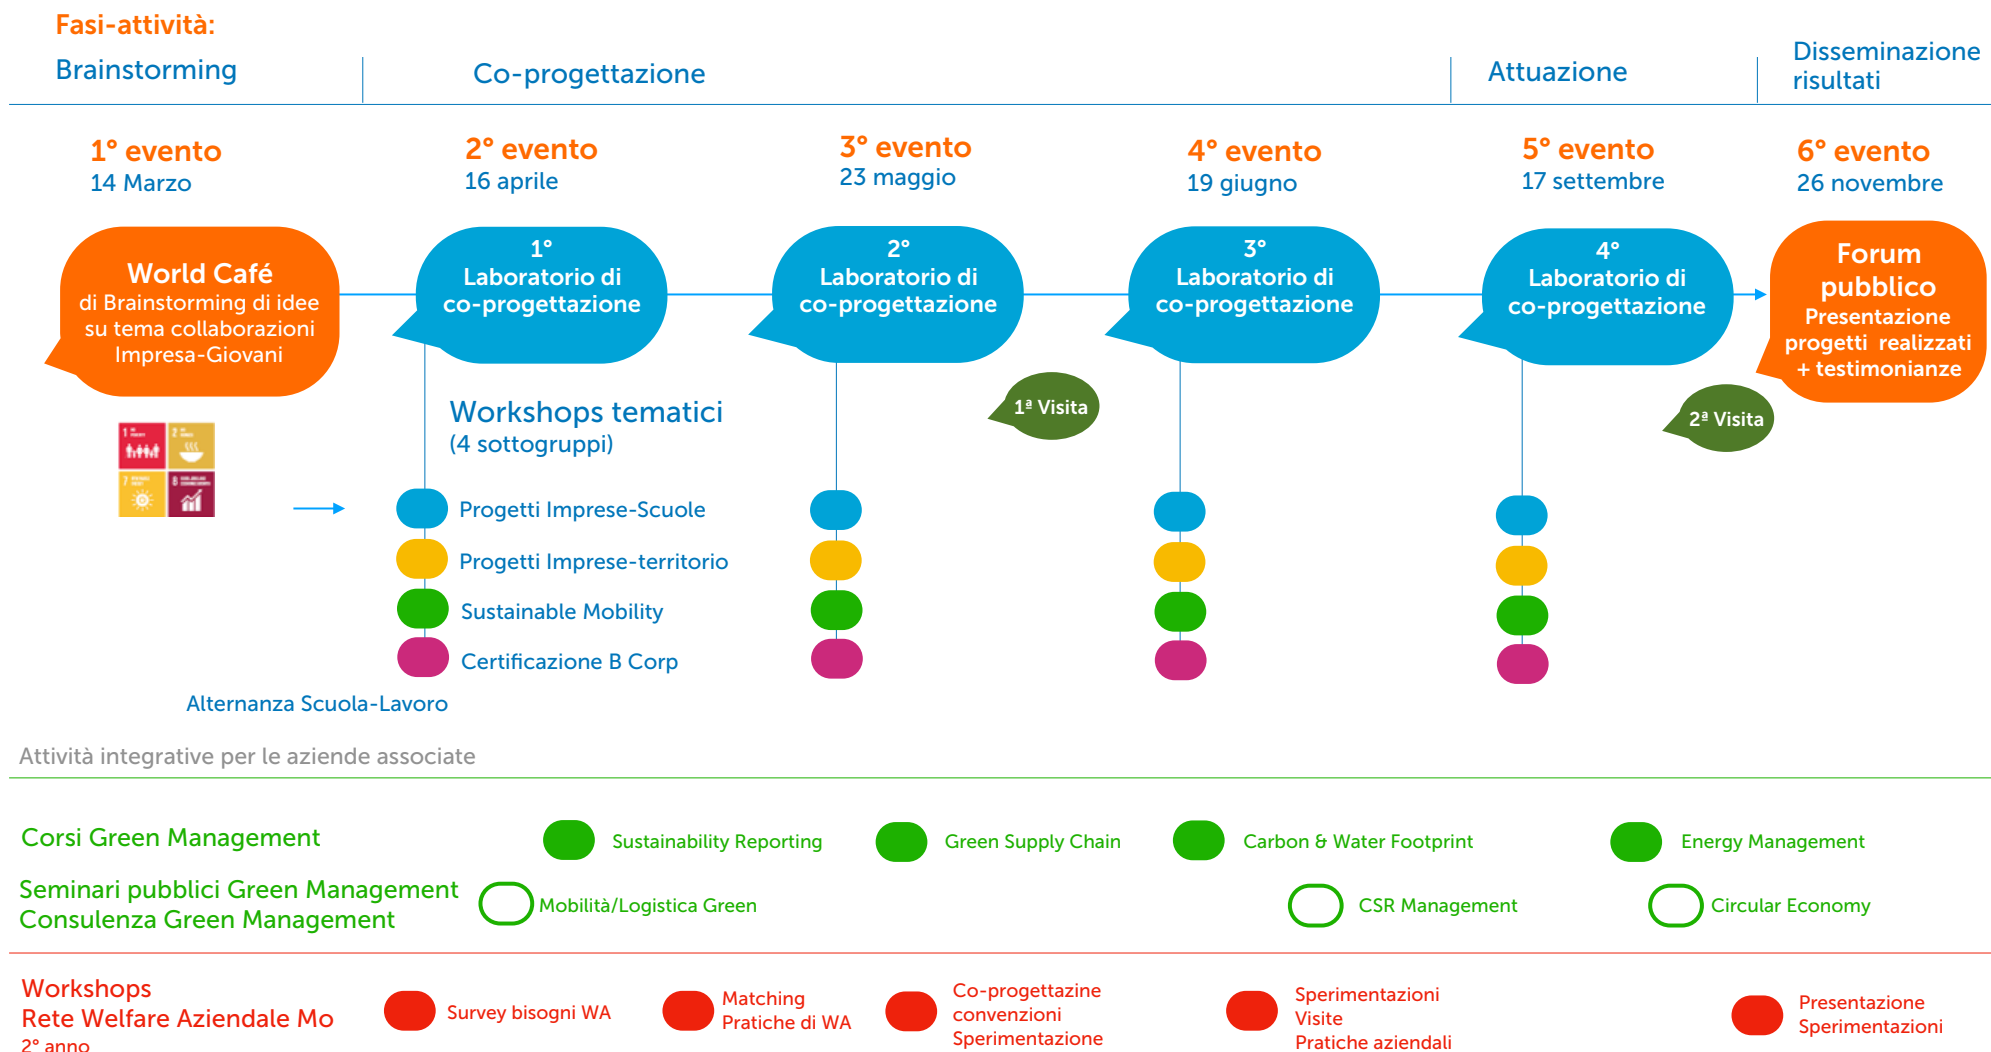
Fasi-attività:

Brainstorming

Co-progettazione

Attuazione

Disseminazione risultati

1° evento
14 Marzo

2° evento
16 aprile

3° evento
23 maggio

4° evento
19 giugno

5° evento
17 settembre

6° evento
26 novembre

World Café
di Brainstorming di idee su tema collaborazioni Impresa-Giovani

1°
Laboratorio di co-progettazione

2°
Laboratorio di co-progettazione

3°
Laboratorio di co-progettazione

4°
Laboratorio di co-progettazione

Forum pubblico
Presentazione progetti realizzati + testimonianze

1ª Visita

2ª Visita

Workshops tematici
(4 sottogruppi)

Progetti Imprese-Scuole

Progetti Imprese-territorio

Sustainable Mobility

Certificazione B Corp

Alternanza Scuola-Lavoro

Attività integrative per le aziende associate

Corsi Green Management

Sustainability Reporting

Green Supply Chain

Carbon & Water Footprint

Energy Management

Seminari pubblici Green Management
Consulenza Green Management

Mobilità/Logistica Green

CSR Management

Circular Economy

Workshops
Rete Welfare Aziendale Mo
2° anno

Survey bisogni WA

Matching
Pratiche di WA

Co-progettazine
convenzioni
Sperimentazione

Sperimentazioni
Visite
Pratiche aziendali

Presentazione
Sperimentazioni